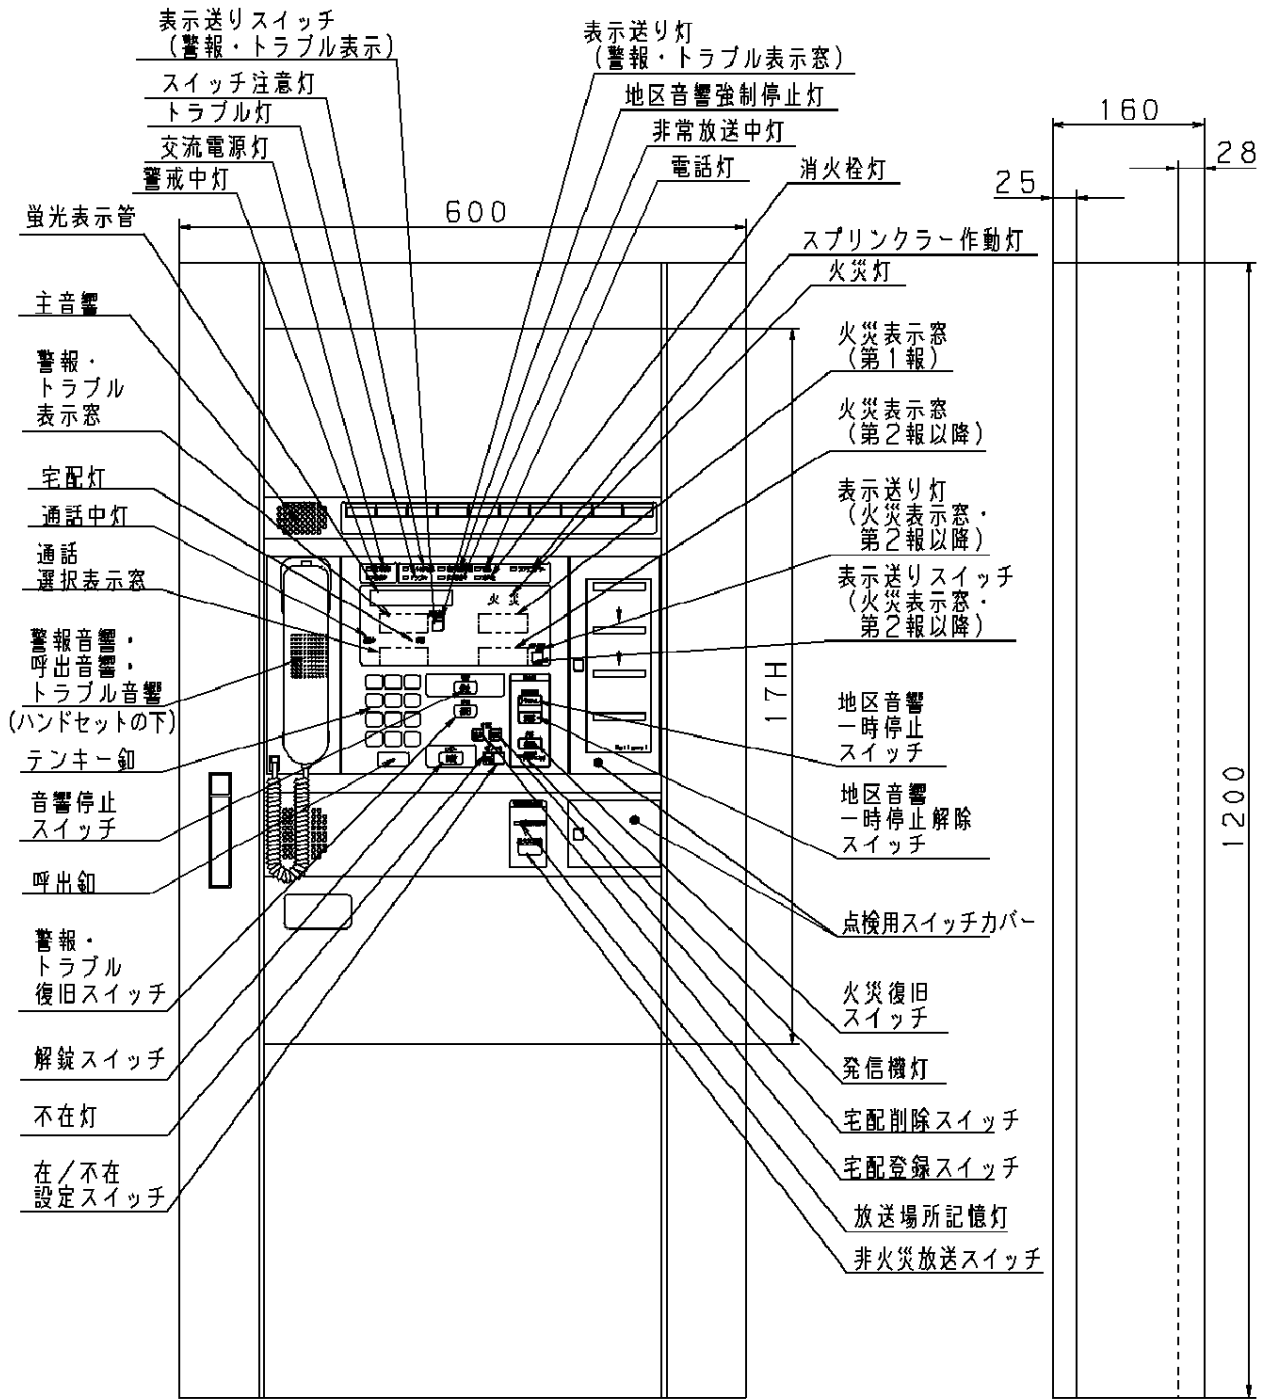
表示送りスイッチ
(警報・トラブル表示)
スイッチ注意灯
トラブル灯
交流電源灯
警戒中灯
蛍光表示管
主音響
警報・
トラブル
表示窓
宅配灯
通話中灯
通話
選択表示窓
警報音響・
呼出音響・
トラブル音響
(ハンドセットの下)
テンキー釦
音響停止
スイッチ
呼出釦
警報・
トラブル
復旧スイッチ
解錠スイッチ
不在灯
在/不在
設定スイッチ

表示送り灯
(警報・トラブル表示窓)
地区音響強制停止灯
非常放送中灯
電話灯
消火栓灯
スプリンクラー作動灯
火災灯
火災表示窓
(第1報)
火災表示窓
(第2報以降)
表示送り灯
(火災表示窓・
第2報以降)
表示送りスイッチ
(火災表示窓・
第2報以降)
地区音響
一時停止
スイッチ
地区音響
一時停止解除
スイッチ
点検用スイッチカバー
火災復旧
スイッチ
発信機灯
宅配削除スイッチ
宅配登録スイッチ
放送場所記憶灯
非火災放送スイッチ

600
17H
火 災
160
28
25
1200